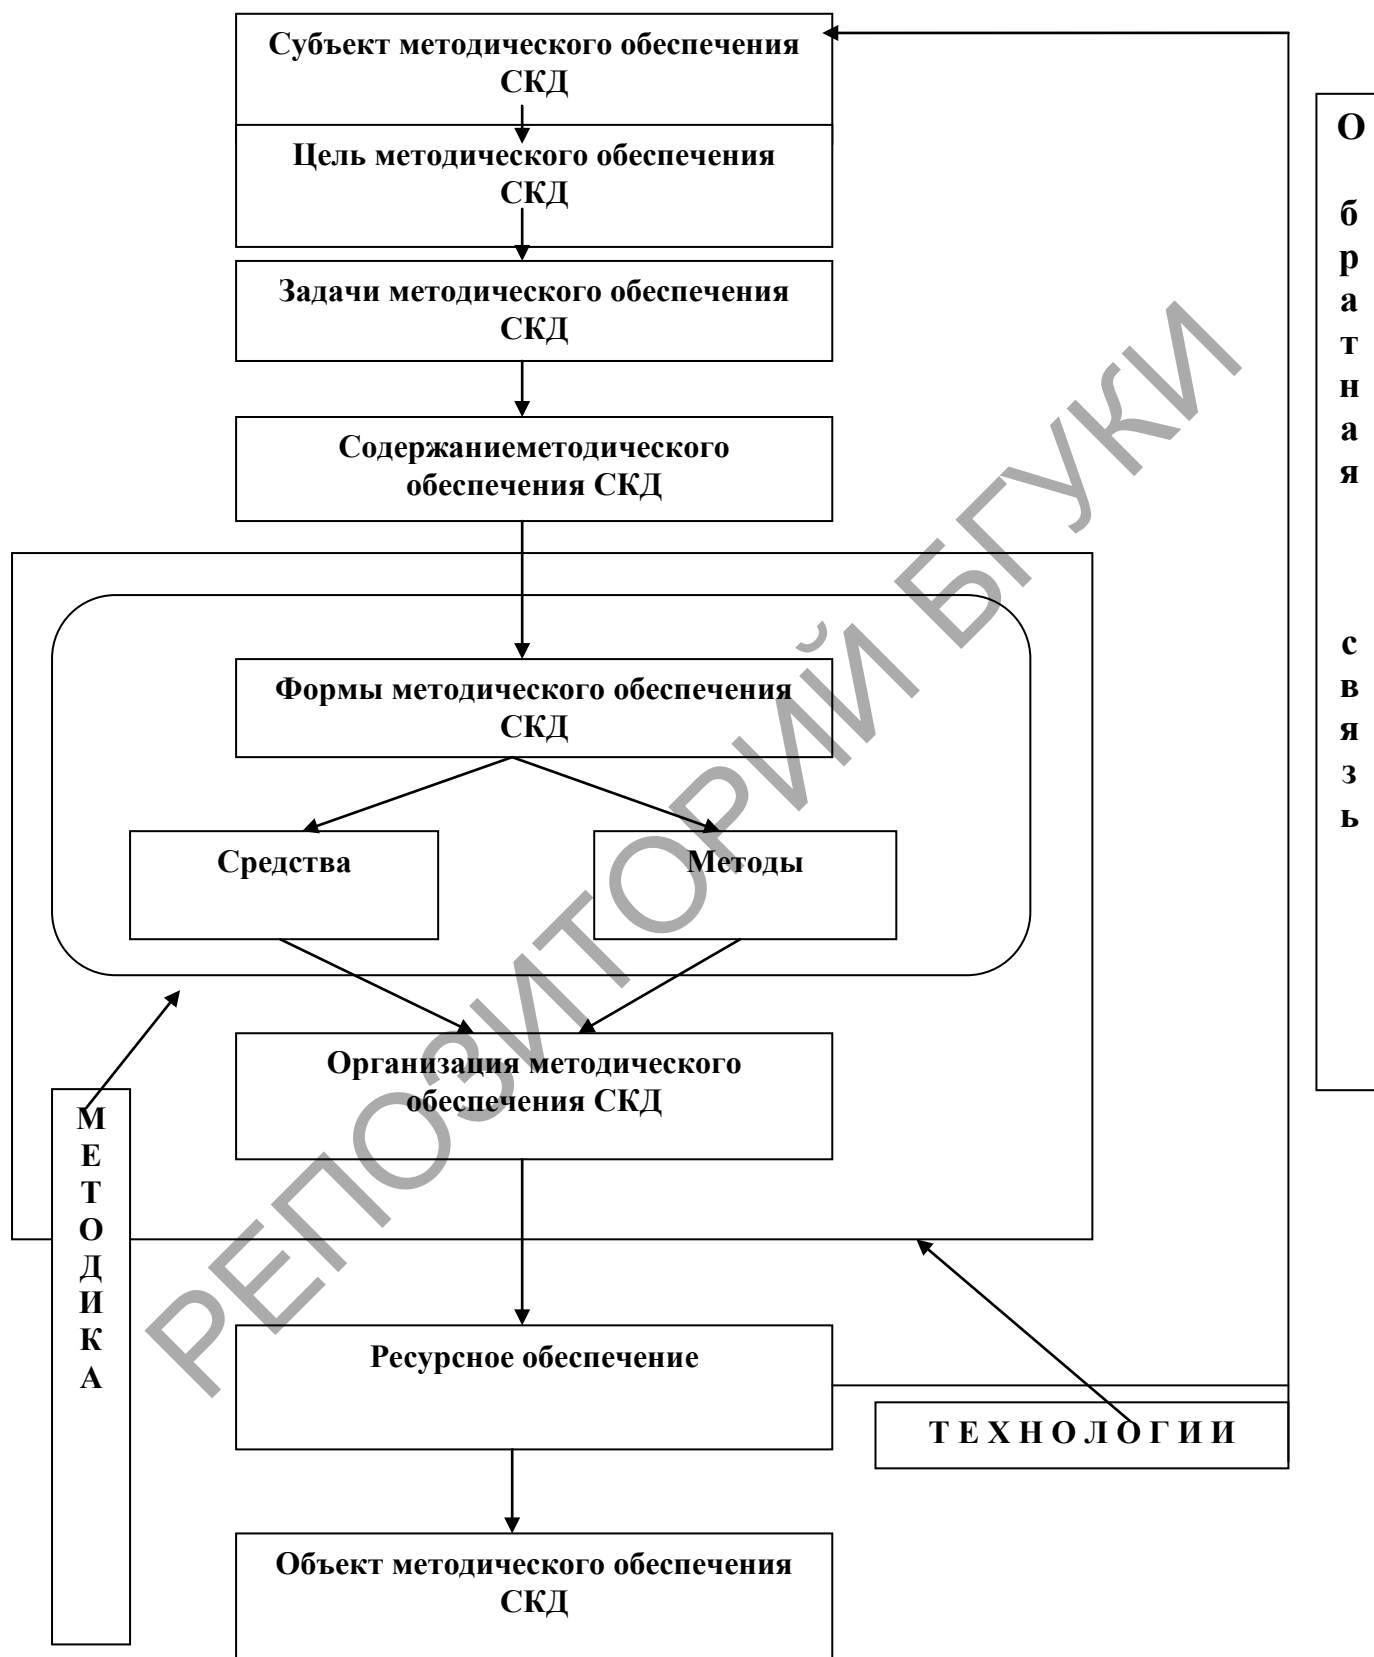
Субъект методического обеспечения СКД

Цель методического обеспечения СКД

Задачи методического обеспечения СКД

Содержаниеметодического обеспечения СКД

Формы методического обеспечения СКД

Средства

Методы

Организация методического обеспечения СКД

Ресурсное обеспечение

Объект методического обеспечения СКД

О б р а т н а я с в я з ь

М Е Т О Д И К А

Т Е Х Н О Л О Г И И

РЕПОЗИТОРИЙ БГУКИ